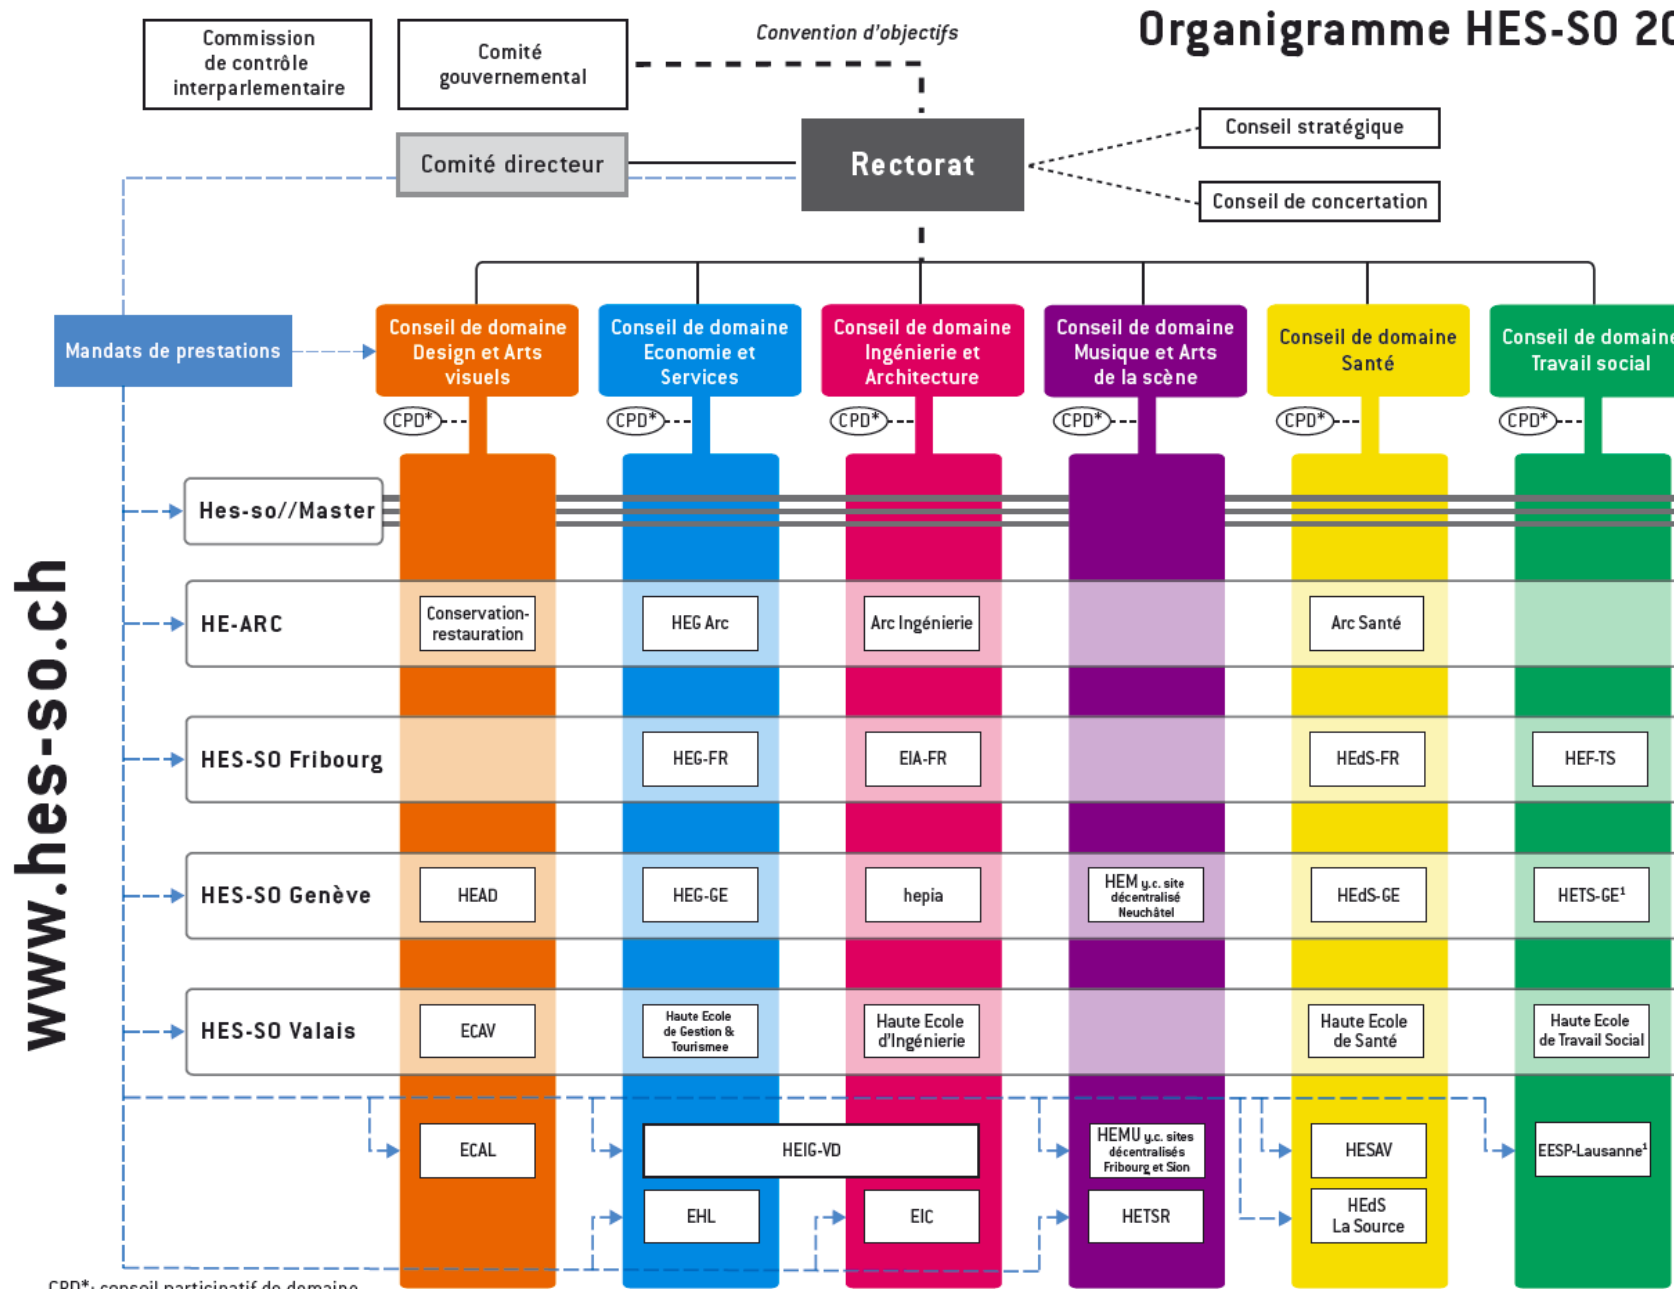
Organigramme HES-SO 20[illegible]

Commission de contrôle interparlementaire

Comité gouvernemental

Convention d'objectifs

Comité directeur

Rectorat

Conseil stratégique

Conseil de concertation

Mandats de prestations

Conseil de domaine Design et Arts visuels

Conseil de domaine Economie et Services

Conseil de domaine Ingénierie et Architecture

Conseil de domaine Musique et Arts de la scène

Conseil de domaine Santé

Conseil de domaine Travail social

CPD*

CPD*

CPD*

CPD*

CPD*

CPD*

Hes-so//Master

HE-ARC

Conservation-restauration

HEG Arc

Arc Ingénierie

Arc Santé

HES-SO Fribourg

HEG-FR

EIA-FR

HEdS-FR

HEF-TS

HES-SO Genève

HEAD

HEG-GE

hepia

HEM y.c. site décentralisé Neuchâtel

HEdS-GE

HETS-GE¹

HES-SO Valais

ECAV

Haute Ecole de Gestion & Tourisme

Haute Ecole d'Ingénierie

Haute Ecole de Santé

Haute Ecole de Travail Social

ECAL

HEIG-VD

HEMU y.c. sites décentralisés Fribourg et Sion

HESAV

EESP-Lausanne¹

EHL

EIC

HETSR

HEdS La Source

www.hes-so.ch

CPD*: conseil participatif de domaine